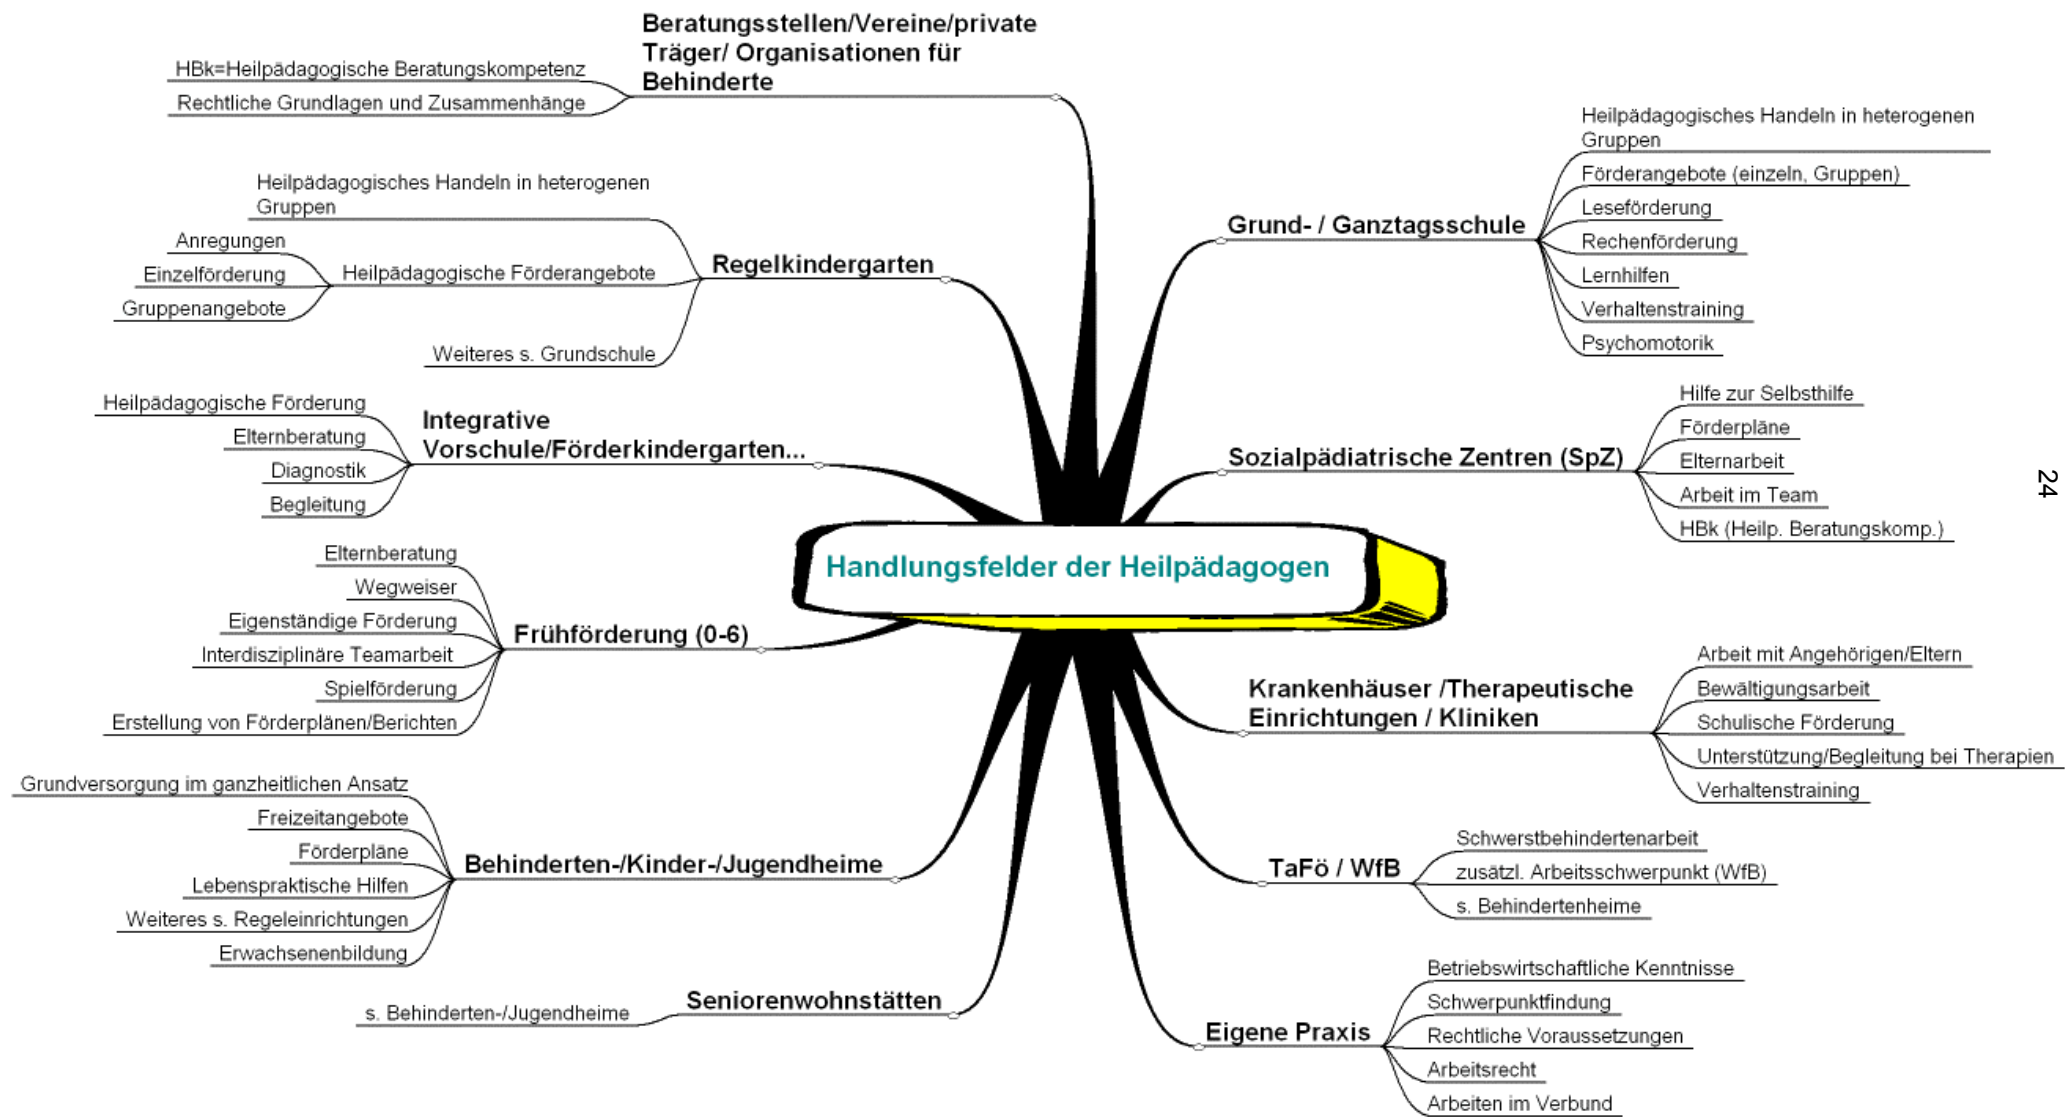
Handlungsfelder der Heilpädagogen

Beratungsstellen/Vereine/private Träger/ Organisationen für Behinderte
HBk=Heilpädagogische Beratungskompetenz
Rechtliche Grundlagen und Zusammenhänge

Regelkindergarten
Heilpädagogisches Handeln in heterogenen Gruppen
Heilpädagogische Förderangebote
Anregungen
Einzelförderung
Gruppenangebote
Weiteres s. Grundschule

Integrative Vorschule/Förderkindergarten...
Heilpädagogische Förderung
Elternberatung
Diagnostik
Begleitung

Frühförderung (0-6)
Elternberatung
Wegweiser
Eigenständige Förderung
Interdisziplinäre Teamarbeit
Spielförderung
Erstellung von Förderplänen/Berichten

Behinderten-/Kinder-/Jugendheime
Grundversorgung im ganzheitlichen Ansatz
Freizeitangebote
Förderpläne
Lebenspraktische Hilfen
Weiteres s. Regeleinrichtungen
Erwachsenenbildung

Seniorenwohnstätten
s. Behinderten-/Jugendheime

Grund- / Ganztagsschule
Heilpädagogisches Handeln in heterogenen Gruppen
Förderangebote (einzeln, Gruppen)
Leseförderung
Rechenförderung
Lernhilfen
Verhaltenstraining
Psychomotorik

Sozialpädiatrische Zentren (SpZ)
Hilfe zur Selbsthilfe
Förderpläne
Elternarbeit
Arbeit im Team
HBk (Heilp. Beratungskomp.)

24

Krankenhäuser /Therapeutische Einrichtungen / Kliniken
Arbeit mit Angehörigen/Eltern
Bewältigungsarbeit
Schulische Förderung
Unterstützung/Begleitung bei Therapien
Verhaltenstraining

TaFö / WfB
Schwerstbehindertenarbeit
zusätzl. Arbeitsschwerpunkt (WfB)
s. Behindertenheime

Eigene Praxis
Betriebswirtschaftliche Kenntnisse
Schwerpunktfindung
Rechtliche Voraussetzungen
Arbeitsrecht
Arbeiten im Verbund